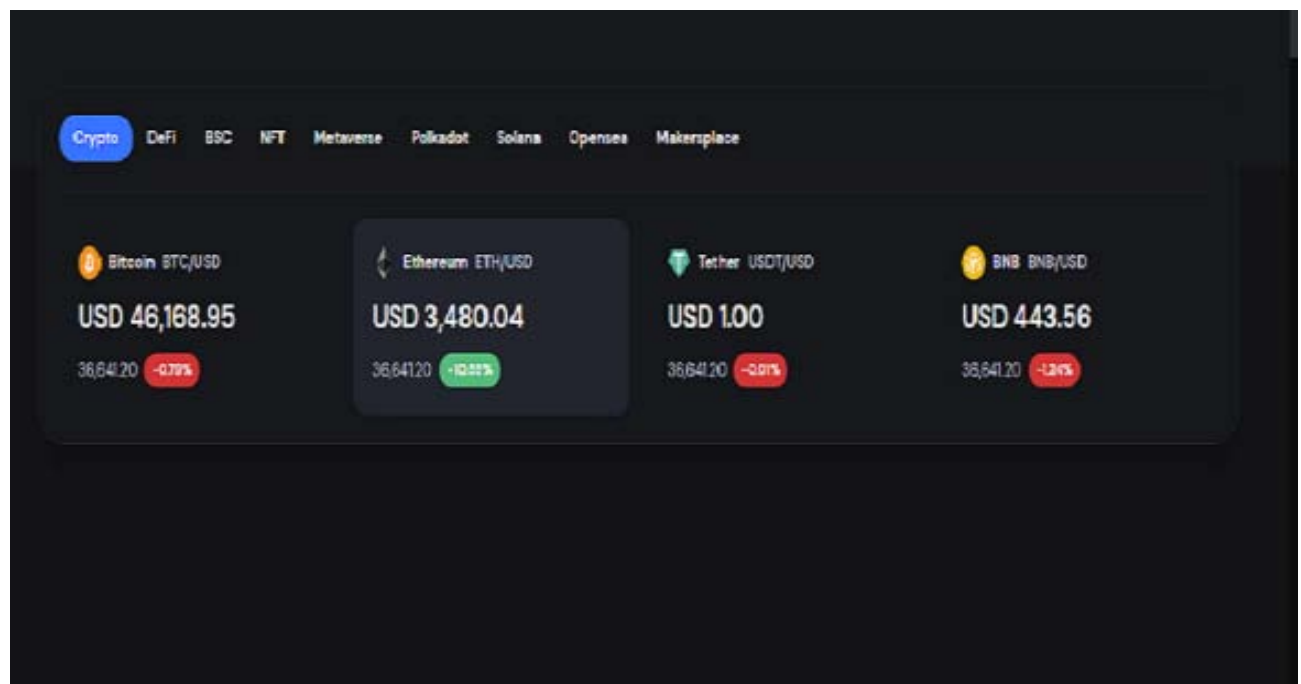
Crypto DeFi BSC NFT Metaverse Polkadot Solana Opensea Makersplace

Bitcoin BTC/USD
USD 46,168.95
36,641.20 -0.79%

Ethereum ETH/USD
USD 3,480.04
36,641.20 +10.55%

Tether USDT/USD
USD 1.00
36,641.20 -0.01%

BNB BNB/USD
USD 443.56
36,641.20 -1.24%